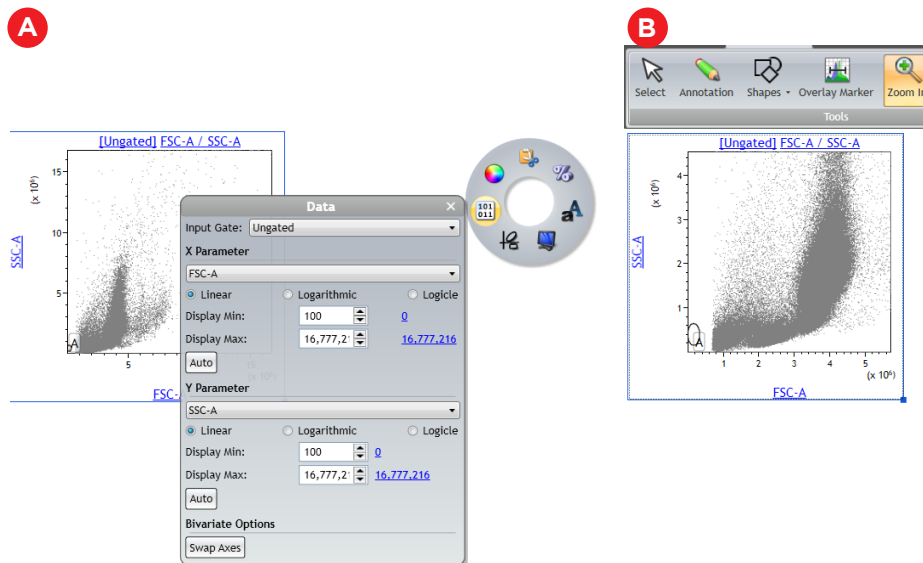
A

[Ungated] FSC-A / SSC-A

15

(x 10⁶)

SSC-A

10

5

A

5

FSC-

15

(x 10⁶)

Data

Input Gate: Ungated

X Parameter

FSC-A

Linear Logarithmic Logicle

Display Min: 100 0

Display Max: 16,777,2 16,777,216

Auto

Y Parameter

SSC-A

Linear Logarithmic Logicle

Display Min: 100 0

Display Max: 16,777,2 16,777,216

Auto

Bivariate Options

Swap Axes

101
011

B

Select Annotation Shapes Overlay Marker Zoom I

Tools

[Ungated] FSC-A / SSC-A

(x 10⁶)

4

3

SSC-A

2

1

A

1 2 3 4 5

(x 10⁶)

FSC-A